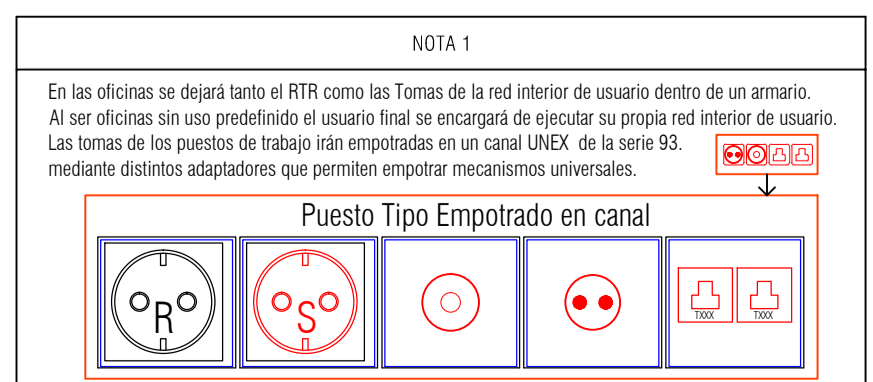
NOTA 1

En las oficinas se dejará tanto el RTR como las Tomas de la red interior de usuario dentro de un armario. Al ser oficinas sin uso predefinido el usuario final se encargará de ejecutar su propia red interior de usuario. Las tomas de los puestos de trabajo irán empotradas en un canal UNEX de la serie 93. mediante distintos adaptadores que permiten empotrar mecanismos universales.

Puesto Tipo Empotrado en canal

R

S

TXXX

TXXX